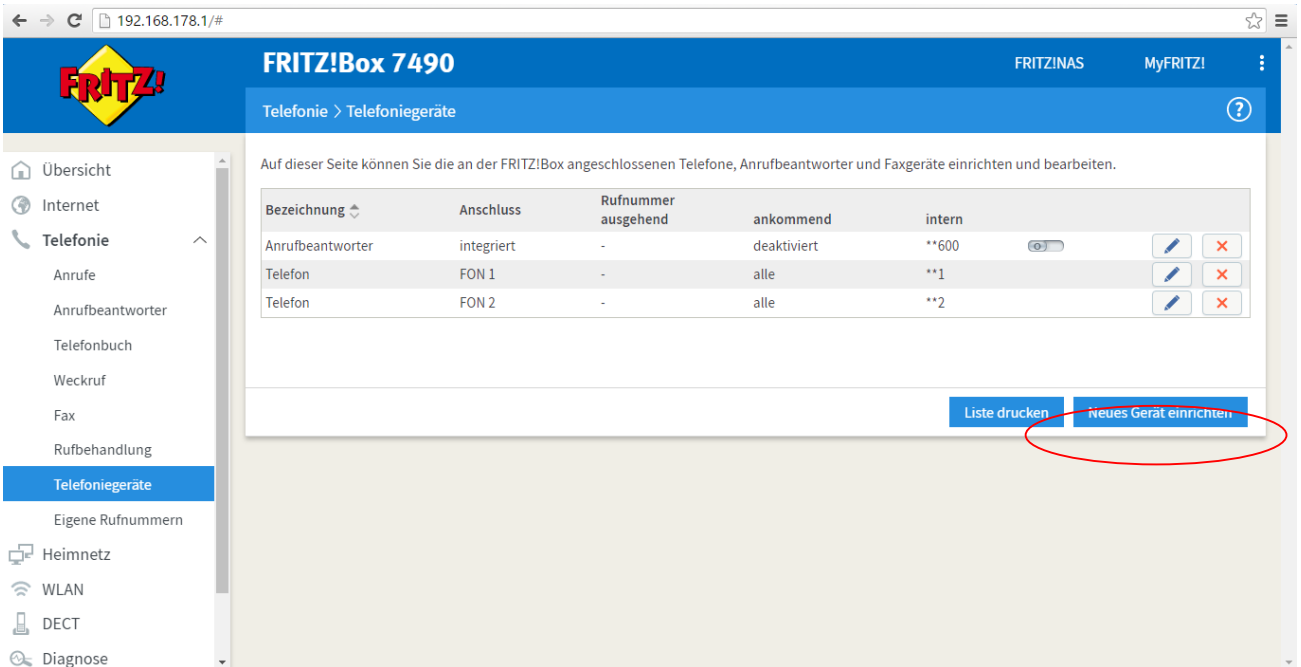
192.168.178.1/#

FRITZ!

FRITZ!Box 7490

FRITZ!NAS

MyFRITZ!

Telefonie > Telefoniegeräte

?

Übersicht
Internet
Telefonie
Anrufe
Anrufbeantworter
Telefonbuch
Weckruf
Fax
Rufbehandlung
Telefoniegeräte
Eigene Rufnummern
Heimnetz
WLAN
DECT
Diagnose

Auf dieser Seite können Sie die an der FRITZ!Box angeschlossenen Telefone, Anrufbeantworter und Faxgeräte einrichten und bearbeiten.

| Bezeichnung | Anschluss | Rufnummer ausgehend | ankommend | intern | | |
|---|---|---|---|---|---|---|
| Anrufbeantworter | integriert | - | deaktiviert | **600 | | |
| Telefon | FON 1 | - | alle | **1 | | |
| Telefon | FON 2 | - | alle | **2 | | |

Liste drucken

Neues Gerät einrichten